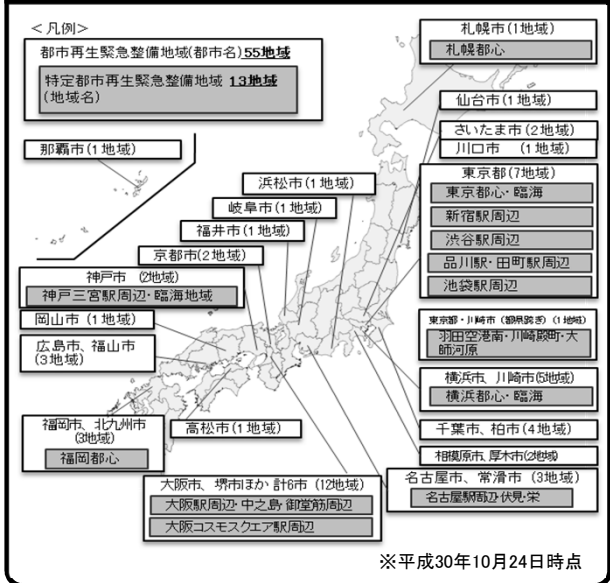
＜凡例＞

都市再生緊急整備地域(都市名)55地域

特定都市再生緊急整備地域 13地域 (地域名)

那覇市（1地域）

札幌市（1地域）

札幌都心

仙台市（1地域）

さいたま市（2地域）

川口市 （1地域）

東京都（7地域）

東京都心・臨海

新宿駅周辺

渋谷駅周辺

品川駅・田町駅周辺

池袋駅周辺

浜松市（1地域）

岐阜市（1地域）

福井市（1地域）

京都市（2地域）

神戸市 (2地域)

神戸三宮駅周辺・臨海地域

岡山市（1地域）

広島市、福山市 (3地域)

東京都・川崎市（羽田空港周辺）（1地域）

羽田空港南・川崎殿町・大師河原

横浜市、川崎市（5地域）

横浜都心・臨海

千葉市、柏市（4地域）

相模原市、厚木市（2地域）

福岡市、北九州市 (3地域)

福岡都心

高松市（1地域）

名古屋市、常滑市 （3地域）

名古屋駅周辺・伏見・栄

大阪市、堺市ほか 計6市（12地域）

大阪駅周辺・中之島・御堂筋周辺

大阪コスモスクエア駅周辺

※平成30年10月24日時点